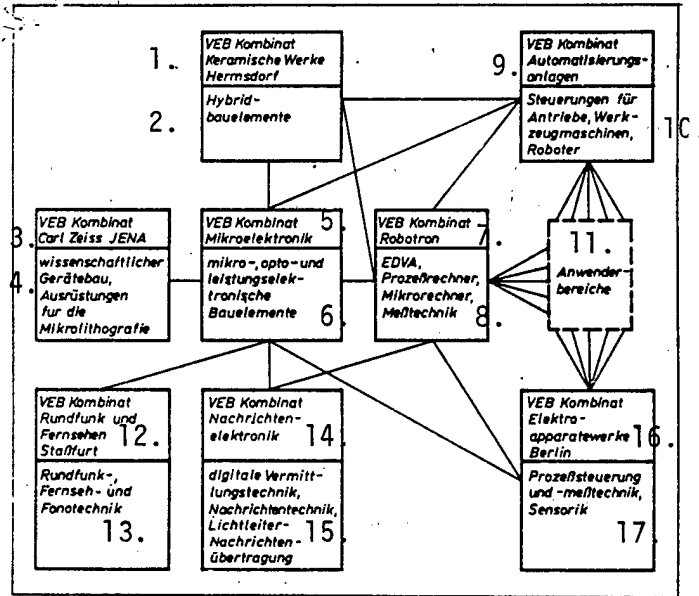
1.
VEB Kombinat Keramische Werke Hermsdorf

2.
Hybridbauelemente

9.
VEB Kombinat Automatisierungsanlagen

10
Steuerungen für Antriebe, Werkzeugmaschinen, Roboter

3.
VEB Kombinat Carl Zeiss JENA

4.
wissenschaftlicher Gerätebau, Ausrüstungen für die Mikrolithografie

5.
VEB Kombinat Mikroelektronik

6.
mikro-, opto- und leistungselektronische Bauelemente

7.
VEB Kombinat Robotron

8
EDVA, Prozeßrechner, Mikrorechner, Meßtechnik

11.
Anwenderbereiche

12.
VEB Kombinat Rundfunk und Fernsehen Staßfurt

13.
Rundfunk-, Fernseh- und Fonotechnik

14.
VEB Kombinat Nachrichtenelektronik

15.
digitale Vermittlungstechnik, Nachrichtentechnik, Lichtleiter-Nachrichtenübertragung

16.
VEB Kombinat Elektroapparatewerke Berlin

17
Prozeßsteuerung und -meßtechnik, Sensorik